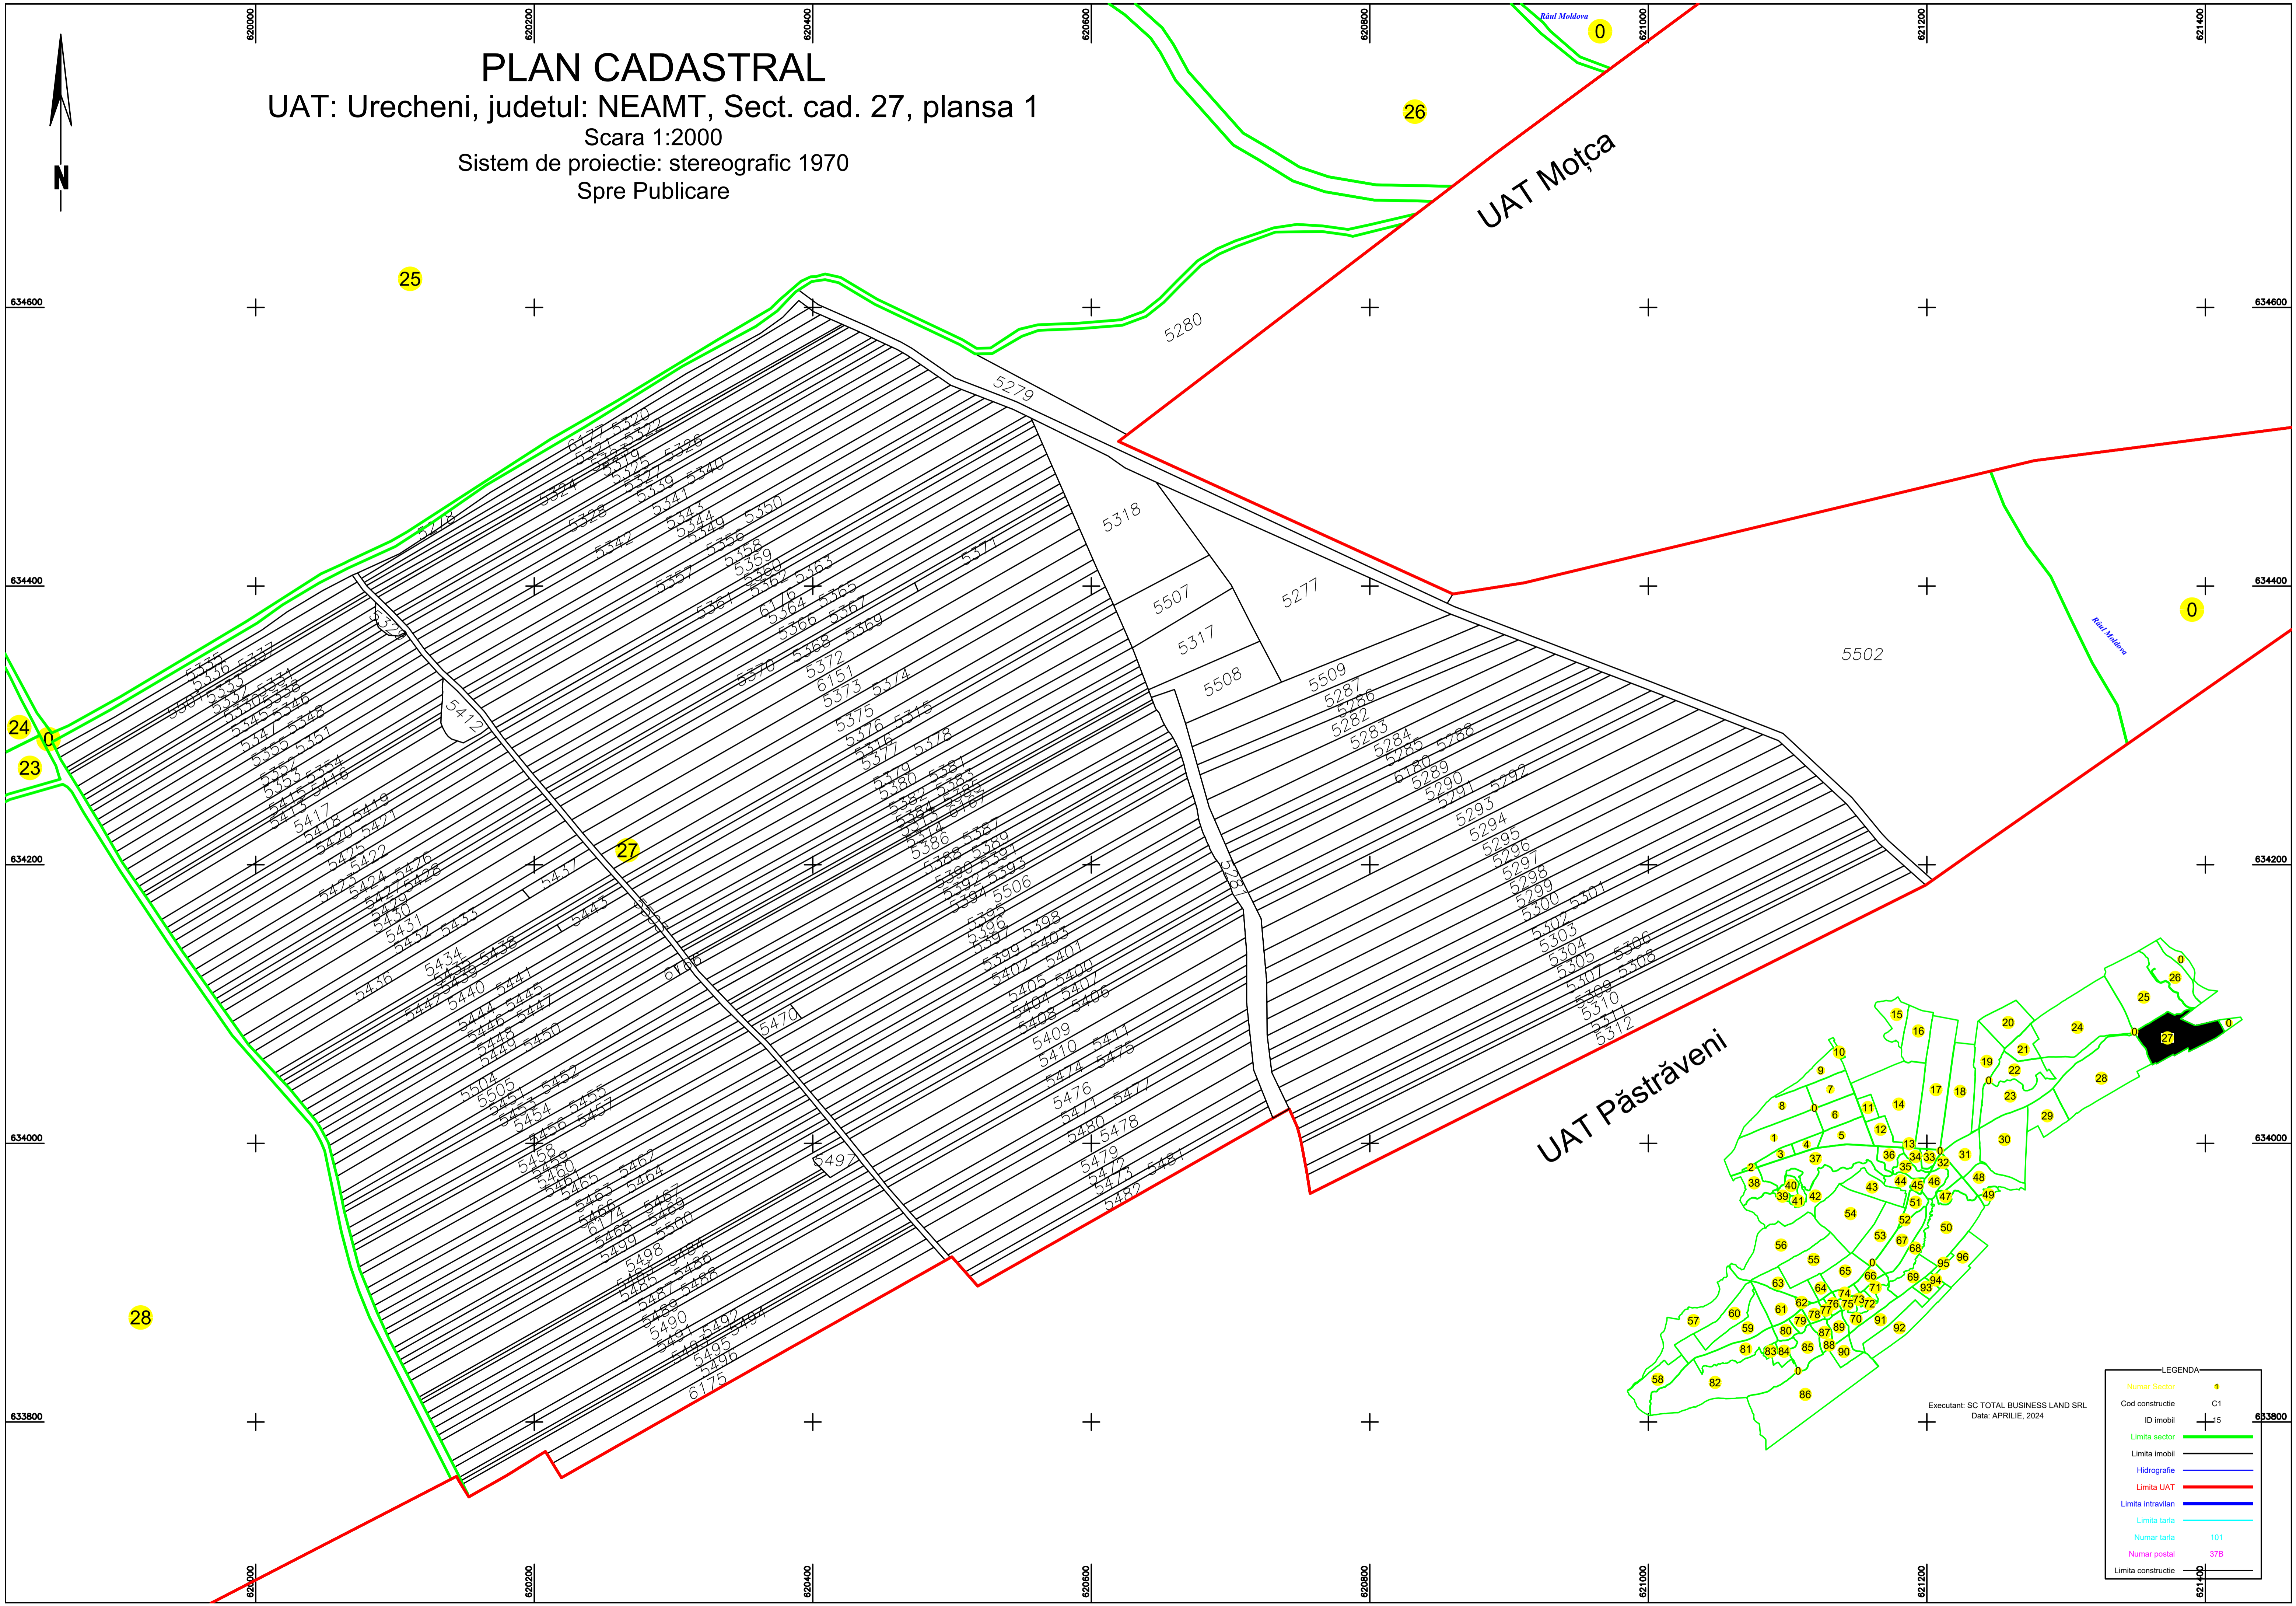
PLAN CADASTRAL
UAT: Urecheni, judetul: NEAMT, Sect. cad. 27, plansa 1
Scara 1:2000
Sistem de proiectie: stereografic 1970
Spre Publicare

N

620000 620200 620400 620600 620800 621000 621200 621400

634600 634400 634200 634000 633800

Râul Moldova
0
26
25
24
0
23
27
28
0

UAT Moțca
UAT Păstrăveni

5280
5279
5318
5507
5317
5508
5277
5509
5502
Râul Moldova
5278
5371
5412
5437
5445
5470
5497
5506
5504
5505

5287
5286
5282
5283
5284
5285
5288
6180
5289
5290
5291
5292
5293
5294
5295
5296
5297
5298
5299
5300
5301
5302
5303
5304
5305
5306
5307
5308
5309
5310
5311
5312

5320
5322
5326
5340
5350
5363
5365
5367
5369
5374
5315
5378
5381
5383
5387
5389
5391
5393
5398
5401
5403
5407
5406
5411
5475
5477
5478
5481
5482

Executant: SC TOTAL BUSINESS LAND SRL
Data: APRILIE, 2024

LEGENDA
Numar Sector 1
Cod constructie C1
ID imobil 15
Limita sector
Limita imobil
Hidrografie
Limita UAT
Limita intravilan
Limita tarla
Numar tarla 101
Numar postal 37B
Limita constructie